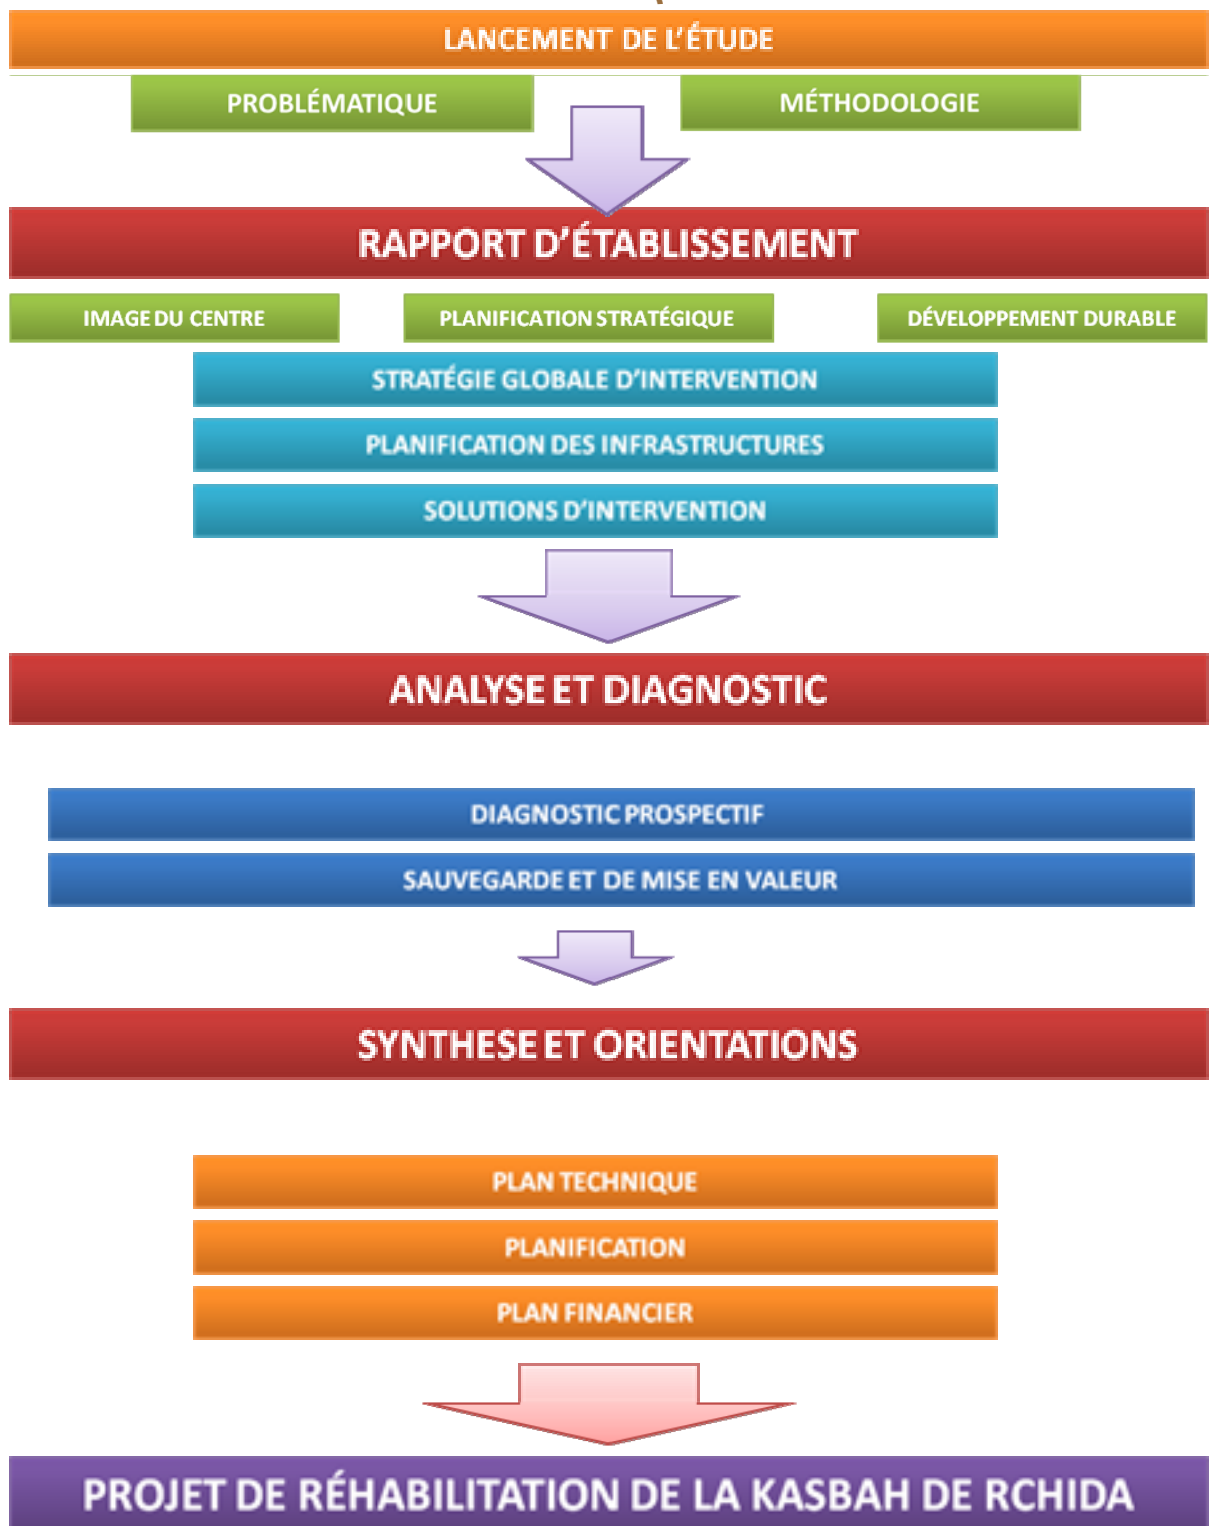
LANCEMENT DE L'ÉTUDE

PROBLÉMATIQUE

MÉTHODOLOGIE

RAPPORT D'ÉTABLISSEMENT

IMAGE DU CENTRE

PLANIFICATION STRATÉGIQUE

DÉVELOPPEMENT DURABLE

STRATÉGIE GLOBALE D'INTERVENTION

PLANIFICATION DES INFRASTRUCTURES

SOLUTIONS D'INTERVENTION

ANALYSE ET DIAGNOSTIC

DIAGNOSTIC PROSPECTIF

SAUVEGARDE ET DE MISE EN VALEUR

SYNTHESE ET ORIENTATIONS

PLAN TECHNIQUE

PLANIFICATION

PLAN FINANCIER

PROJET DE RÉHABILITATION DE LA KASBAH DE RCHIDA